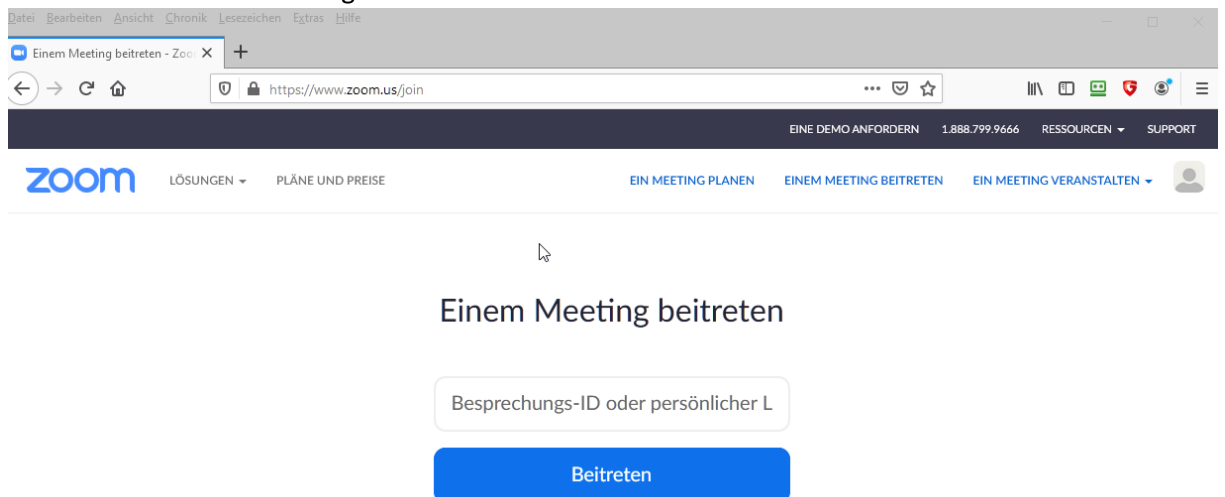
Datei Bearbeiten Ansicht Chronik Lesezeichen Extras Hilfe

Einem Meeting beitreten - Zoo

https://www.zoom.us/join

EINE DEMO ANFORDERN 1.888.799.9666 RESSOURCEN SUPPORT

zoom LÖSUNGEN PLÄNE UND PREISE EIN MEETING PLANEN EINEM MEETING BEITRETEN EIN MEETING VERANSTALTEN

Einem Meeting beitreten

Besprechungs-ID oder persönlicher L

Beitreten